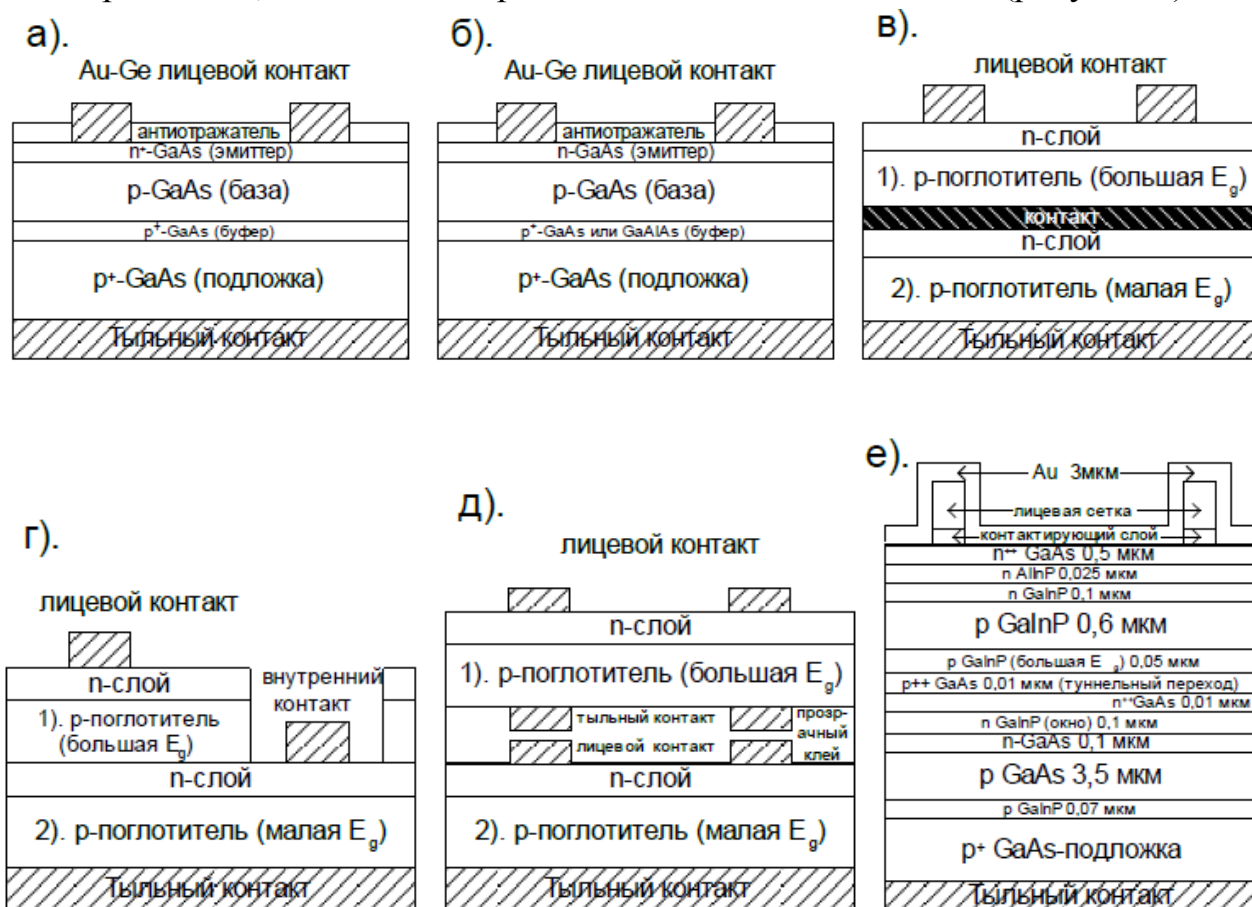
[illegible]

а).

Au-Ge лицевой контакт

антиотражатель

$n^+$-GaAs (эмиттер)

p-GaAs (база)

$p^+$-GaAs (буфер)

$p^+$-GaAs (подложка)

Тыльный контакт

б).

Au-Ge лицевой контакт

антиотражатель

n-GaAs (эмиттер)

p-GaAs (база)

$p^+$-GaAs или GaAlAs (буфер)

$p^+$-GaAs (подложка)

Тыльный контакт

в).

лицевой контакт

n-слой

1). р-поглотитель (большая $E_g$)

контакт

n-слой

2). р-поглотитель (малая $E_g$)

Тыльный контакт

г).

лицевой контакт

n-слой

1). р-поглотитель (большая $E_g$)

внутренний контакт

n-слой

2). р-поглотитель (малая $E_g$)

Тыльный контакт

д).

лицевой контакт

n-слой

1). р-поглотитель (большая $E_g$)

тыльный контакт

прозрачный клей

лицевой контакт

n-слой

2). р-поглотитель (малая $E_g$)

Тыльный контакт

е).

Au 3мкм

лицевая сетка

контактирующий слой

$n^{++}$ GaAs 0,5 мкм

n AlInP 0,025 мкм

n GaInP 0,1 мкм

p GaInP 0,6 мкм

p GaInP (большая $E_g$) 0,05 мкм

p++ GaAs 0,01 мкм (туннельный переход)

$n^{++}$GaAs 0,01 мкм

n GaInP (окно) 0,1 мкм

n-GaAs 0,1 мкм

p GaAs 3,5 мкм

p GaInP 0,07 мкм

$p^+$ GaAs-подложка

Тыльный контакт